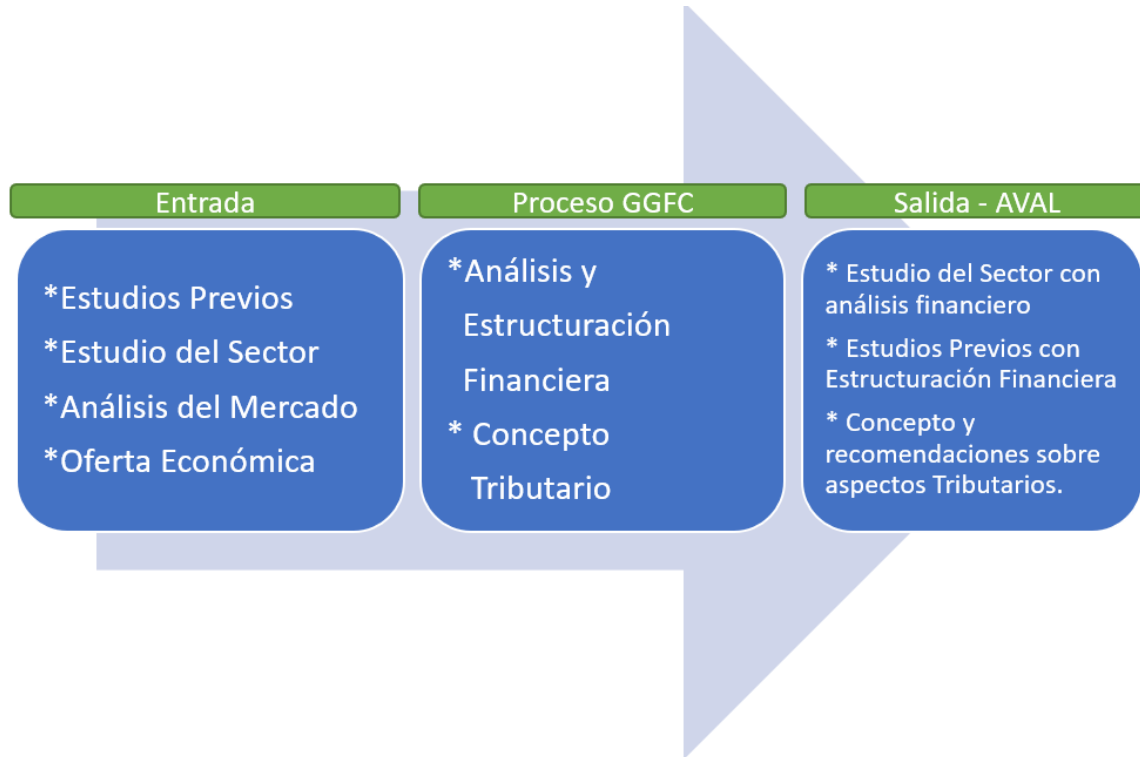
Entrada

*Estudios Previos
*Estudio del Sector
*Análisis del Mercado
*Oferta Económica

Proceso GGFC

*Análisis y Estructuración Financiera
* Concepto Tributario

Salida - AVAL

* Estudio del Sector con análisis financiero
* Estudios Previos con Estructuración Financiera
* Concepto y recomendaciones sobre aspectos Tributarios.